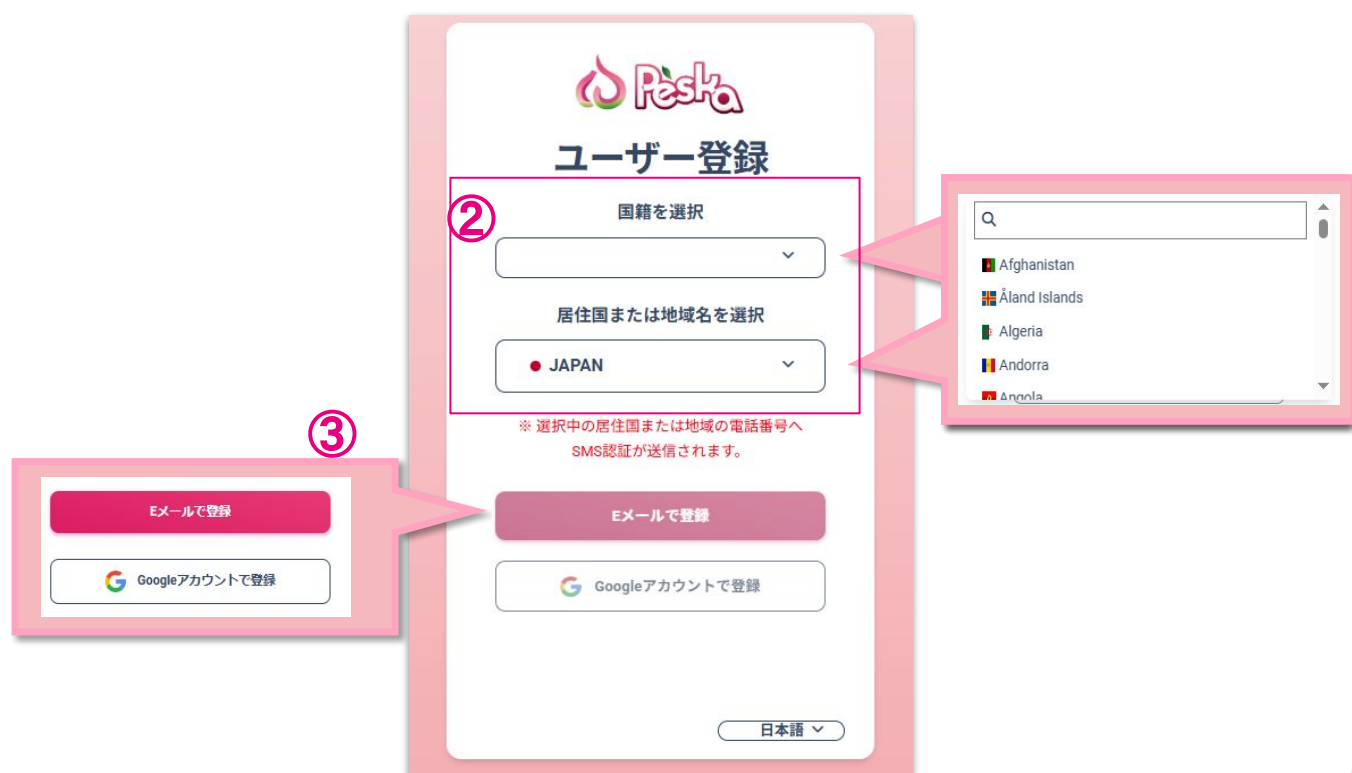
Peska

ユーザー登録

②

国籍を選択

居住国または地域名を選択

JAPAN

Afghanistan
Åland Islands
Algeria
Andorra
Angola

③

※ 選択中の居住国または地域の電話番号へ SMS認証が送信されます。

Eメールで登録

Googleアカウントで登録

Eメールで登録

Googleアカウントで登録

日本語